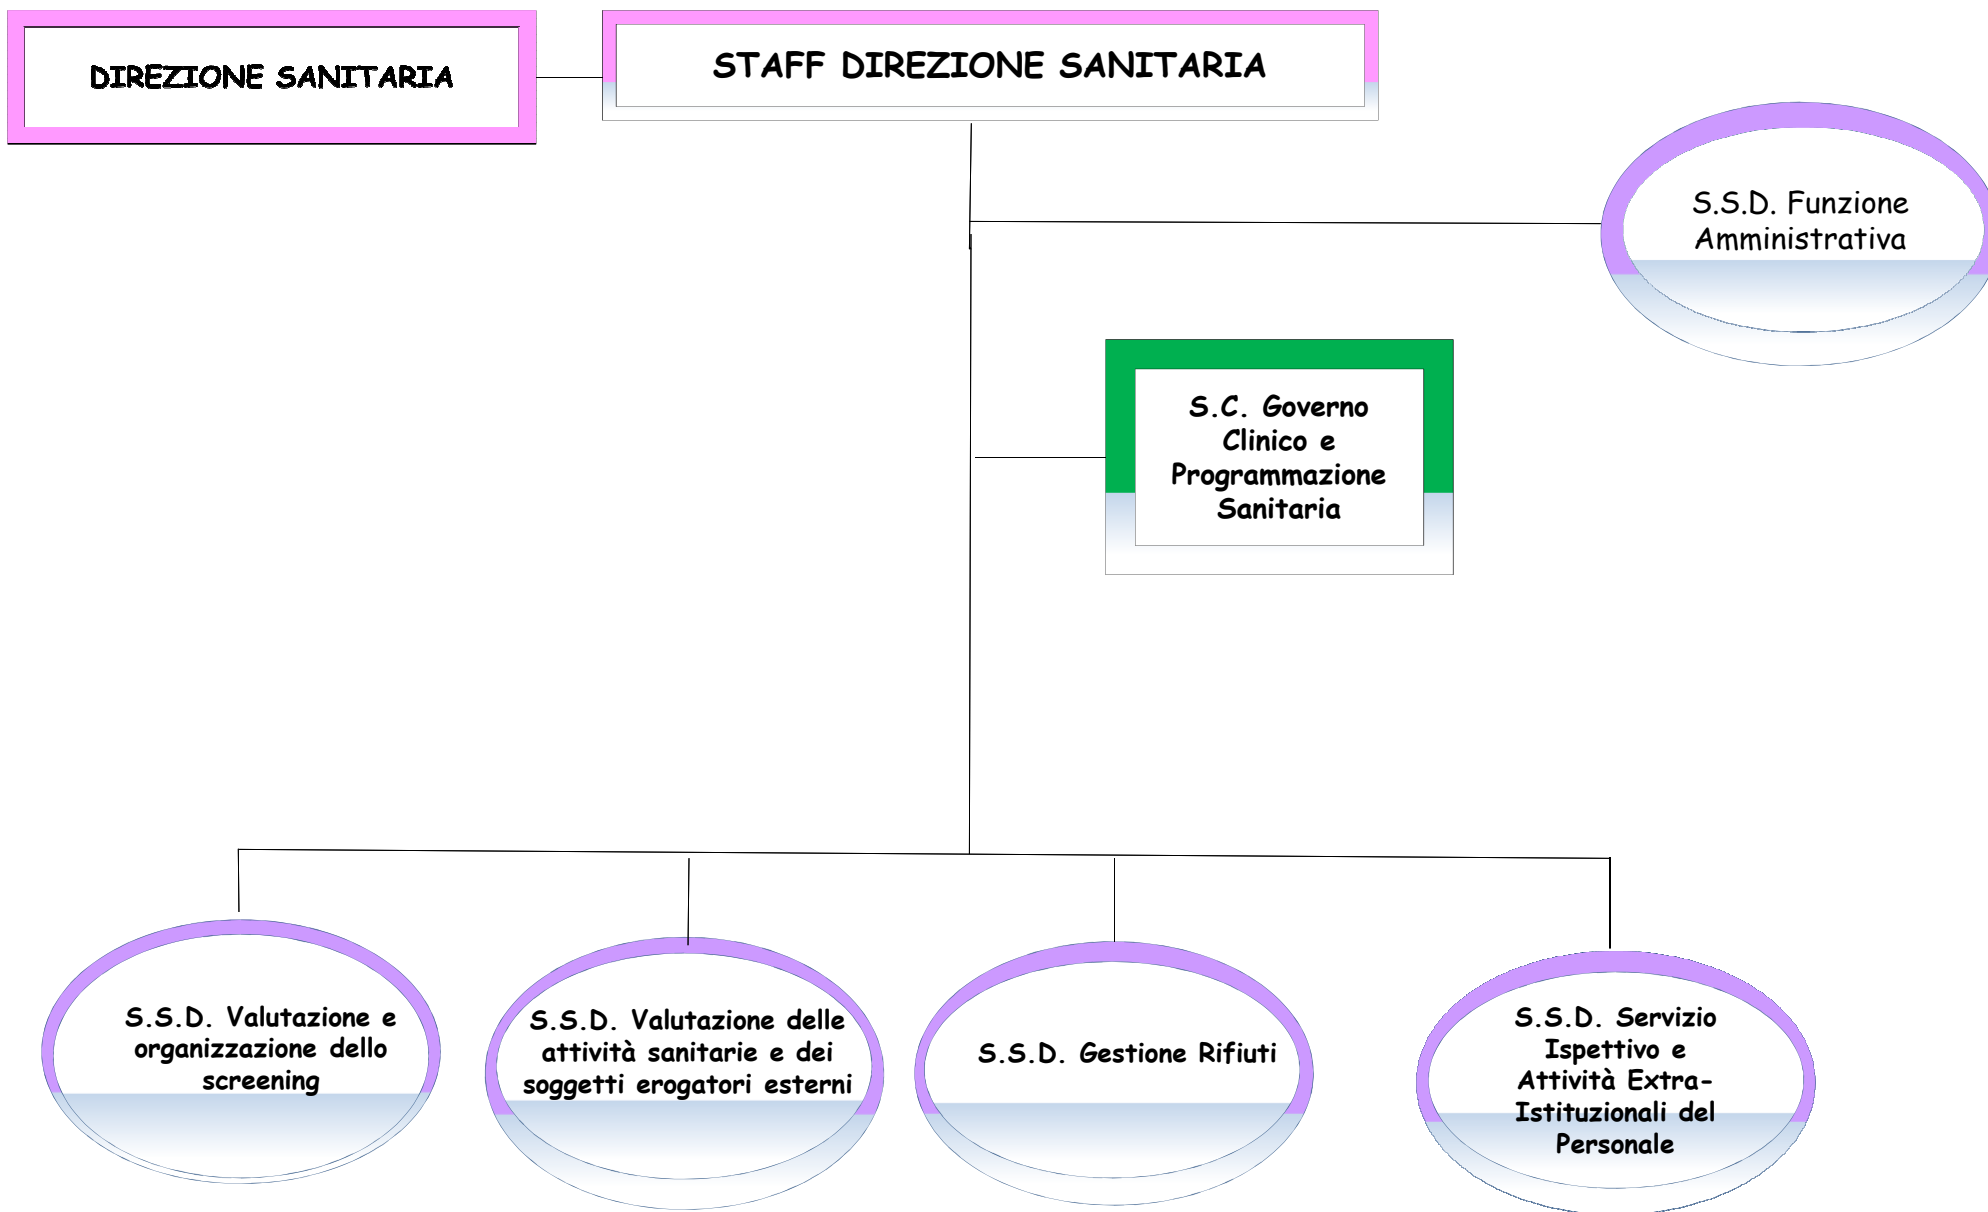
DIREZIONE SANITARIA

STAFF DIREZIONE SANITARIA

S.S.D. Funzione Amministrativa

S.C. Governo Clinico e Programmazione Sanitaria

S.S.D. Valutazione e organizzazione dello screening

S.S.D. Valutazione delle attività sanitarie e dei soggetti erogatori esterni

S.S.D. Gestione Rifiuti

S.S.D. Servizio Ispettivo e Attività Extra-Istituzionali del Personale